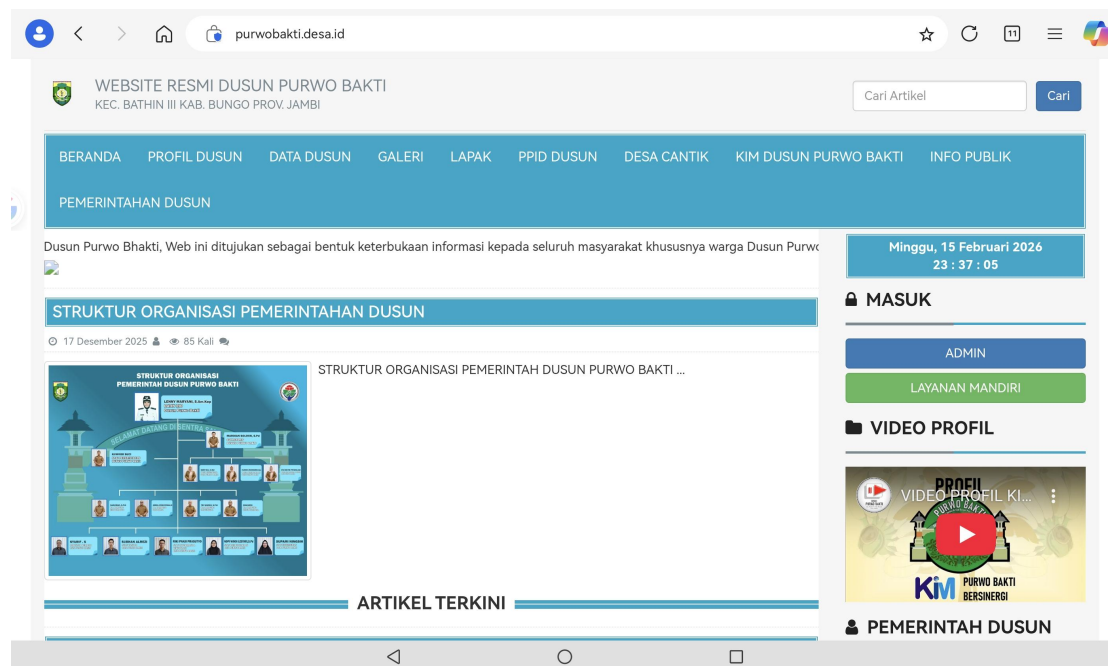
purwobakti.desa.id

11

WEBSITE RESMI DUSUN PURWO BAKTI
KEC. BATHIN III KAB. BUNGO PROV. JAMBI

Cari Artikel
Cari

BERANDA PROFIL DUSUN DATA DUSUN GALERI LAPAK PPID DUSUN DESA CANTIK KIM DUSUN PURWO BAKTI INFO PUBLIK PEMERINTAHAN DUSUN

Dusun Purwo Bhakti, Web ini ditujukan sebagai bentuk keterbukaan informasi kepada seluruh masyarakat khususnya warga Dusun Purwo

Minggu, 15 Februari 2026
23 : 37 : 05

MASUK

ADMIN

LAYANAN MANDIRI

STRUKTUR ORGANISASI PEMERINTAHAN DUSUN

17 Desember 2025 85 Kali

STRUKTUR ORGANISASI
PEMERINTAH DUSUN PURWO BAKTI

SELAMAT DATANG DI SENTRA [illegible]

STRUKTUR ORGANISASI PEMERINTAH DUSUN PURWO BAKTI ...

VIDEO PROFIL

VIDEO PROFIL KI...

PROFIL
PURWO BAKTI
KIM PURWO BAKTI BERSINERGI

ARTIKEL TERKINI

PEMERINTAH DUSUN